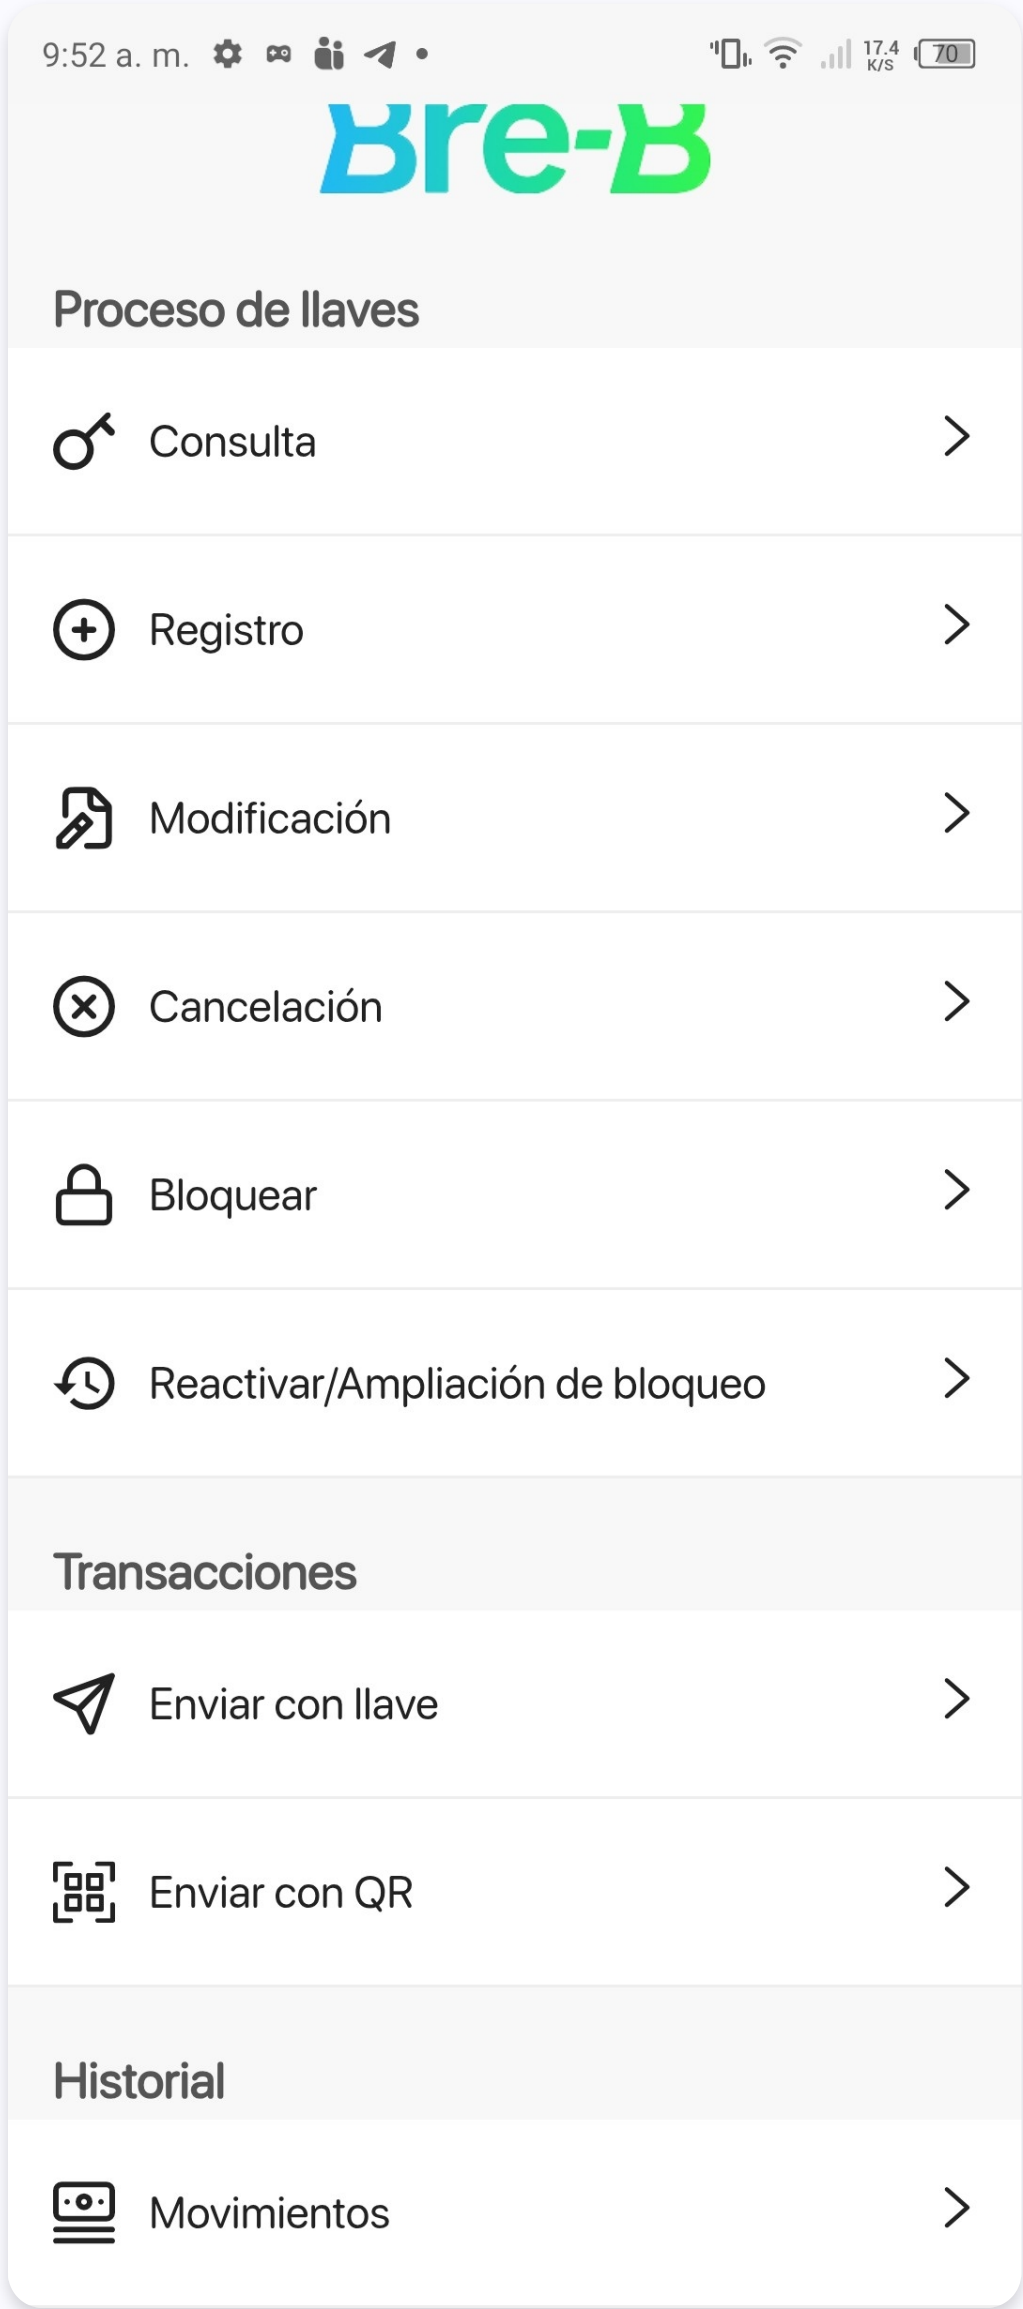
9:52 a. m.

17.4 K/S 70

Bre-B

Proceso de llaves

Consulta

Registro

Modificación

Cancelación

Bloquear

Reactivar/Ampliación de bloqueo

Transacciones

Enviar con llave

Enviar con QR

Historial

Movimientos